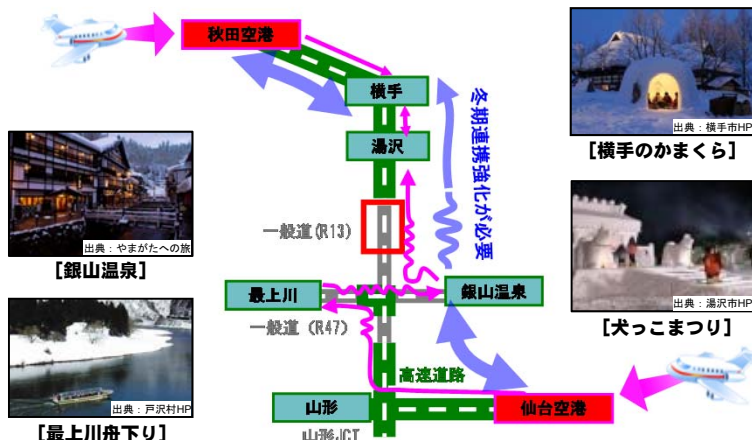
秋田空港

横手

湯沢

冬期連携強化が必要

一般道(R13)

最上川

銀山温泉

一般道 (R47)

高速道路

山形

仙台空港

山形JCT

出典：横手市HP
[横手のかまくら]

出典：湯沢市HP
[犬っこまつり]

出典：やまがたへの旅
[銀山温泉]

出典：戸沢村HP
[最上川舟下り]